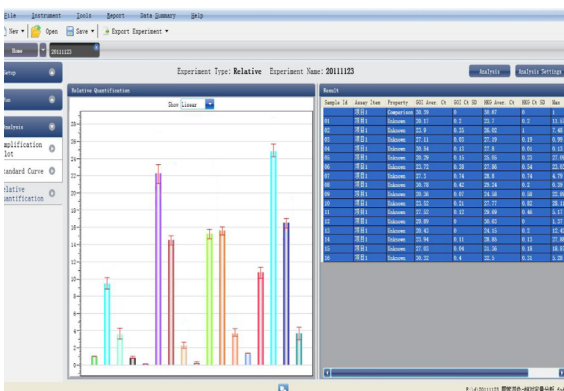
File Instrument Tools Report Data Summary Help

New Open Save Export Experiment

Home 20111123

Setup

Run

Analysis

Amplification Plot

Standard Curve

Relative Quantification

Experiment Type: Relative Experiment Name: 20111123

Analysis Analysis Settings

Relative Quantification

Show Linear

Result

| Sample Id | Assay Item | Property | GOI Aver. Ct | GOI Ct SD | HKG Aver. Ct | HKG Ct SD | Max |
|---|---|---|---|---|---|---|---|
| | 项目1 | Comparison | 20.39 | 0 | 20.67 | 0 | 1 |
| 01 | 项目1 | Unknown | 20.17 | 0.1 | 23.7 | 0.2 | 10.1 |
| 02 | 项目1 | Unknown | 21.9 | 0.35 | 26.92 | 1 | 7.46 |
| 03 | 项目1 | Unknown | 27.11 | 0.02 | 27.19 | 0.19 | 0.99 |
| 04 | 项目1 | Unknown | 26.54 | 0.13 | 27.8 | 0.04 | 0.13 |
| 05 | 项目1 | Unknown | 20.29 | 0.15 | 25.95 | 0.23 | 27.0 |
| 06 | 项目1 | Unknown | 22.72 | 0.38 | 27.06 | 0.04 | 22.6 |
| 07 | 项目1 | Unknown | 27.5 | 0.74 | 28.8 | 0.74 | 4.79 |
| 08 | 项目1 | Unknown | 20.78 | 0.42 | 25.34 | 0.2 | 0.39 |
| 09 | 项目1 | Unknown | 20.36 | 0.07 | 24.58 | 0.08 | 22.9 |
| 10 | 项目1 | Unknown | 23.52 | 0.31 | 27.77 | 0.02 | 20.1 |
| 11 | 项目1 | Unknown | 27.22 | 0.12 | 29.69 | 0.46 | 5.17 |
| 12 | 项目1 | Unknown | 29.09 | 0 | 29.63 | 0 | 1.37 |
| 13 | 项目1 | Unknown | 20.43 | 0 | 24.15 | 0.1 | 12.4 |
| 14 | 项目1 | Unknown | 21.94 | 0.11 | 28.85 | 0.13 | 27.8 |
| 15 | 项目1 | Unknown | 27.03 | 0.04 | 26.36 | 0.18 | 18.6 |
| 16 | 项目1 | Unknown | 20.22 | 0.4 | 22.5 | 0.12 | 5.28 |

0 2 4 6 8 10 12 14 16 18 20 22 24 26 28